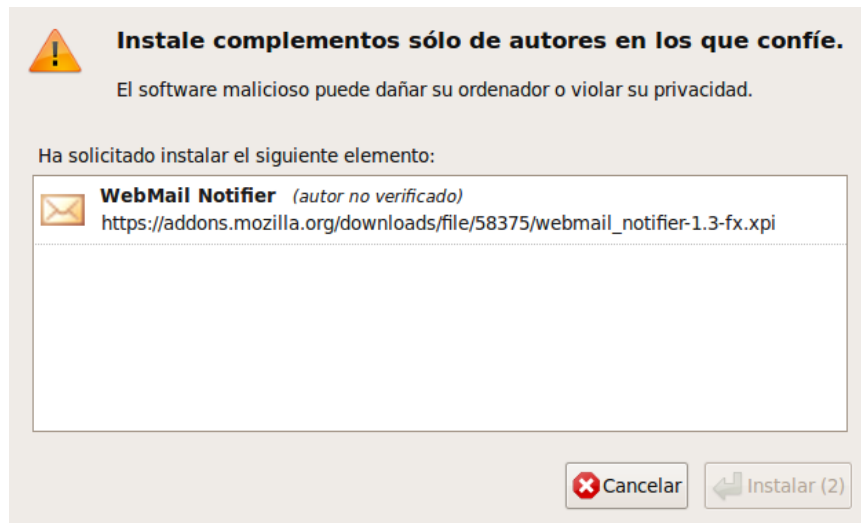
Instale complementos sólo de autores en los que confíe.

El software malicioso puede dañar su ordenador o violar su privacidad.

Ha solicitado instalar el siguiente elemento:

WebMail Notifier (autor no verificado)
https://addons.mozilla.org/downloads/file/58375/webmail_notifier-1.3-fx.xpi

Cancelar

Instalar (2)